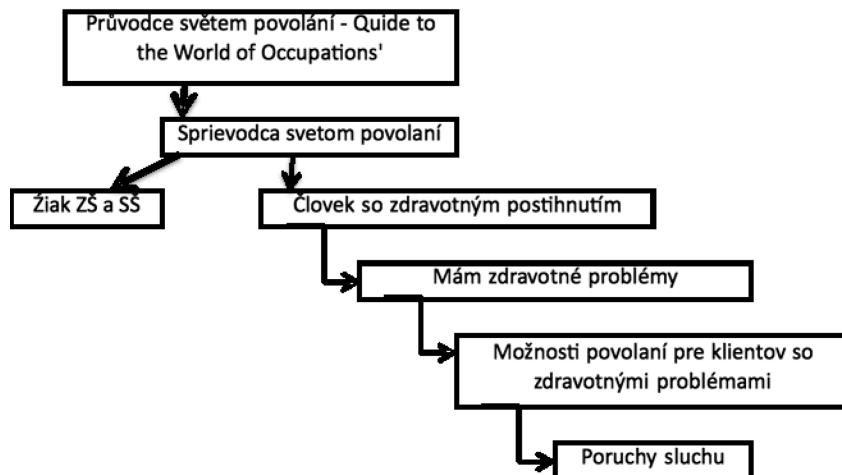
Průvodce světem povolání - Quide to the World of Occupations'

Sprievodca svetom povolaní

Žiak ZŠ a SŠ

Človek so zdravotným postihnutím

Mám zdravotné problémy

Možnosti povolaní pre klientov so zdravotnými problémami

Poruchy sluchu